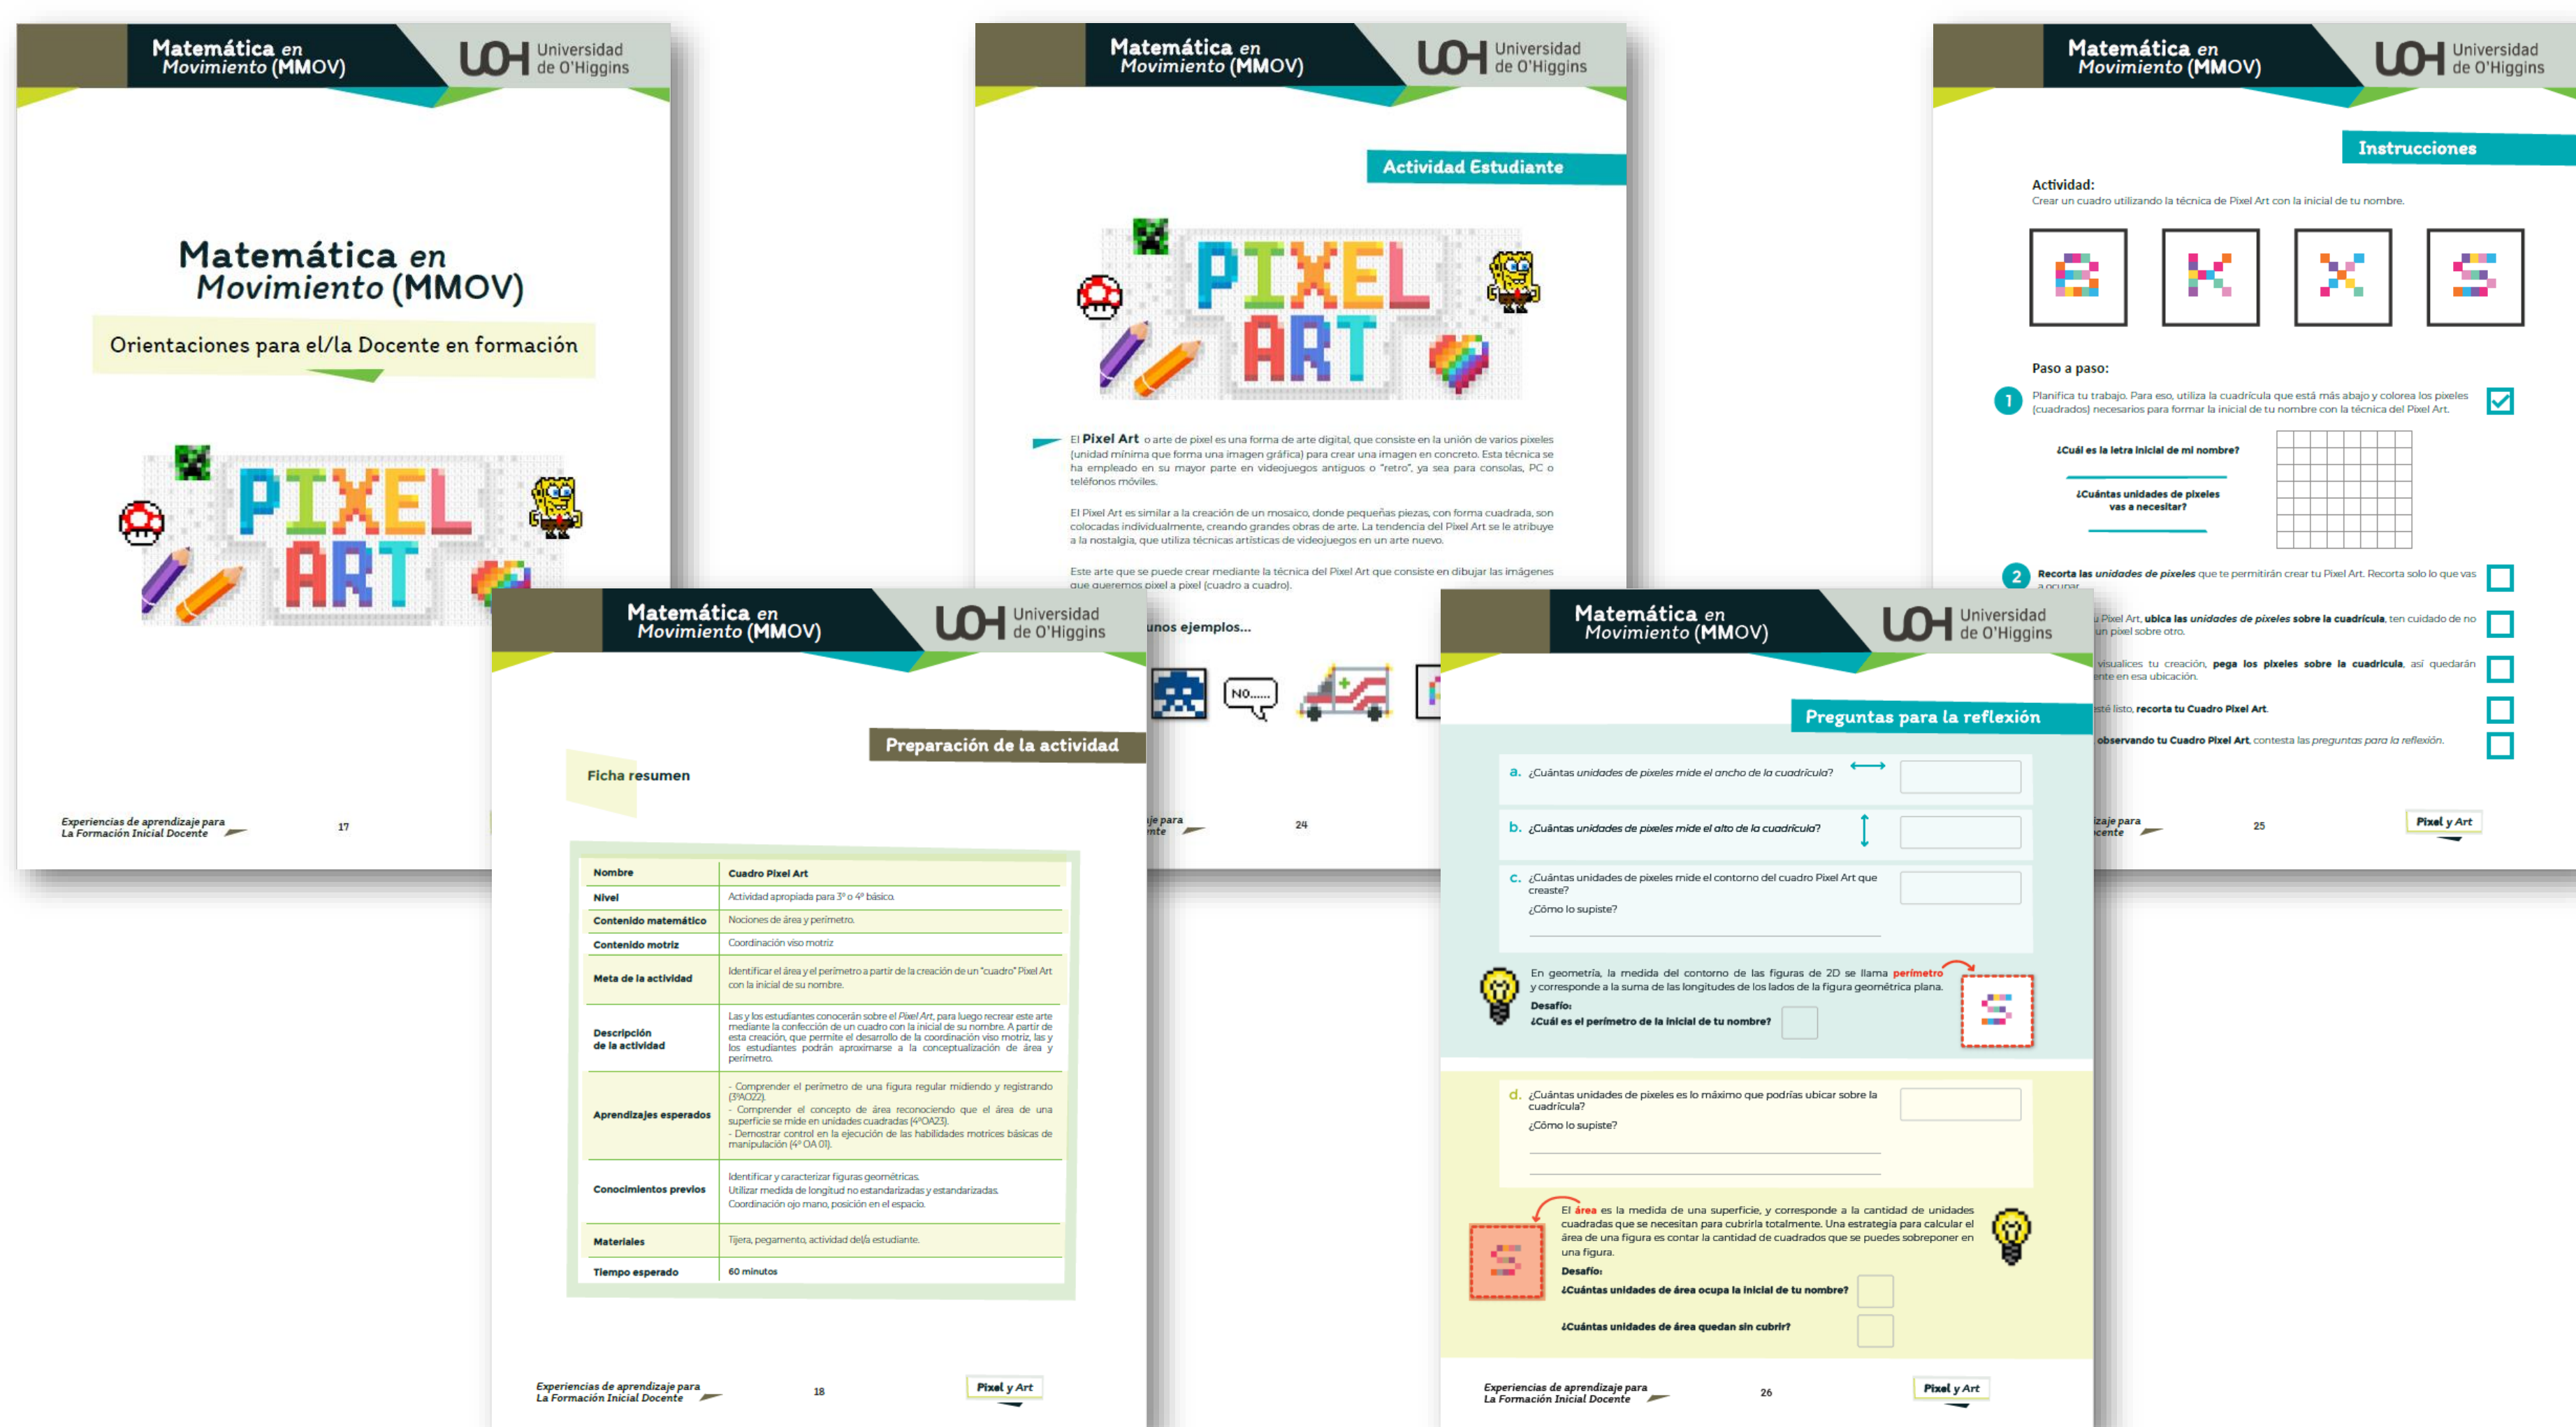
Matemática en Movimiento (MMOV)
Universidad de O'Higgins

Matemática en Movimiento (MMOV)
Orientaciones para el/la Docente en formación

PIXEL ART

Experiencias de aprendizaje para La Formación Inicial Docente
17

Matemática en Movimiento (MMOV)
Universidad de O'Higgins

Actividad Estudiante

PIXEL ART

El Pixel Art o arte de pixel es una forma de arte digital, que consiste en la unión de varios pixeles (unidad mínima que forma una imagen gráfica) para crear una imagen en concreto. Esta técnica se ha empleado en su mayor parte en videojuegos antiguos o "retro", ya sea para consolas, PC o teléfonos móviles.

El Pixel Art es similar a la creación de un mosaico, donde pequeñas piezas, con forma cuadrada, son colocadas individualmente, creando grandes obras de arte. La tendencia del Pixel Art se le atribuye a la nostalgia, que utiliza técnicas artísticas de videojuegos en un arte nuevo.

Este arte que se puede crear mediante la técnica del Pixel Art que consiste en dibujar las imágenes que queremos pixel a pixel (cuadro a cuadro).

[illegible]unos ejemplos...

NO......

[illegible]je para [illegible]nte
24

Matemática en Movimiento (MMOV)
Universidad de O'Higgins

Instrucciones

Actividad:
Crear un cuadro utilizando la técnica de Pixel Art con la inicial de tu nombre.

Paso a paso:
1 Planifica tu trabajo. Para eso, utiliza la cuadrícula que está más abajo y colorea los pixeles (cuadrados) necesarios para formar la inicial de tu nombre con la técnica del Pixel Art.

¿Cuál es la letra inicial de mi nombre?

¿Cuántas unidades de pixeles vas a necesitar?

2 Recorta las unidades de pixeles que te permitirán crear tu Pixel Art. Recorta solo lo que vas a ocupar.

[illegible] Pixel Art, ubica las unidades de pixeles sobre la cuadrícula, ten cuidado de no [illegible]un pixel sobre otro.

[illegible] visualices tu creación, pega los pixeles sobre la cuadrícula, así quedarán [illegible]nte en esa ubicación.

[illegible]sté listo, recorta tu Cuadro Pixel Art.

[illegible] observando tu Cuadro Pixel Art, contesta las preguntas para la reflexión.

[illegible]izaje para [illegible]cente
25
Pixel y Art

Matemática en Movimiento (MMOV)
Universidad de O'Higgins

Preparación de la actividad

Ficha resumen

| Nombre | Cuadro Pixel Art |
|---|---|
| Nivel | Actividad apropiada para 3° o 4° básico. |
| Contenido matemático | Nociones de área y perímetro. |
| Contenido motriz | Coordinación viso motriz |
| Meta de la actividad | Identificar el área y el perímetro a partir de la creación de un "cuadro" Pixel Art con la inicial de su nombre. |
| Descripción de la actividad | Las y los estudiantes conocerán sobre el Pixel Art, para luego recrear este arte mediante la confección de un cuadro con la inicial de su nombre. A partir de esta creación, que permite el desarrollo de la coordinación viso motriz, las y los estudiantes podrán aproximarse a la conceptualización de área y perímetro. |
| Aprendizajes esperados | - Comprender el perímetro de una figura regular midiendo y registrando (3°AO22). - Comprender el concepto de área reconociendo que el área de una superficie se mide en unidades cuadradas (4°OA23). - Demostrar control en la ejecución de las habilidades motrices básicas de manipulación (4° OA 01). |
| Conocimientos previos | Identificar y caracterizar figuras geométricas. Utilizar medida de longitud no estandarizadas y estandarizadas. Coordinación ojo mano, posición en el espacio. |
| Materiales | Tijera, pegamento, actividad del/a estudiante. |
| Tiempo esperado | 60 minutos |

Experiencias de aprendizaje para La Formación Inicial Docente
18
Pixel y Art

Matemática en Movimiento (MMOV)
Universidad de O'Higgins

Preguntas para la reflexión

a. ¿Cuántas unidades de pixeles mide el ancho de la cuadrícula?

b. ¿Cuántas unidades de pixeles mide el alto de la cuadrícula?

c. ¿Cuántas unidades de pixeles mide el contorno del cuadro Pixel Art que creaste?
¿Cómo lo supiste?

En geometría, la medida del contorno de las figuras de 2D se llama perímetro y corresponde a la suma de las longitudes de los lados de la figura geométrica plana.
Desafío:
¿Cuál es el perímetro de la inicial de tu nombre?

d. ¿Cuántas unidades de pixeles es lo máximo que podrías ubicar sobre la cuadrícula?
¿Cómo lo supiste?

El área es la medida de una superficie, y corresponde a la cantidad de unidades cuadradas que se necesitan para cubrirla totalmente. Una estrategia para calcular el área de una figura es contar la cantidad de cuadrados que se puedes sobreponer en una figura.
Desafío:
¿Cuántas unidades de área ocupa la inicial de tu nombre?
¿Cuántas unidades de área quedan sin cubrir?

Experiencias de aprendizaje para La Formación Inicial Docente
26
Pixel y Art